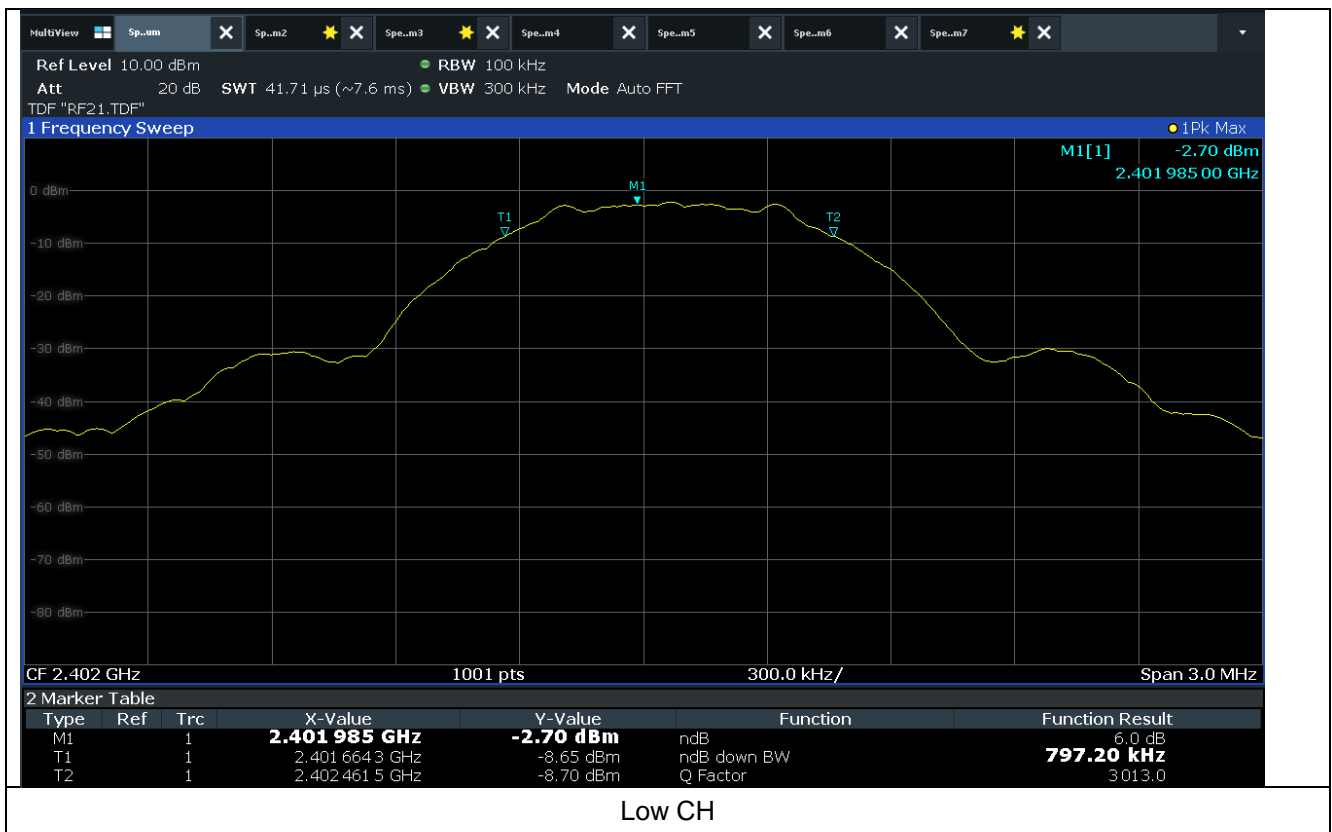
MultiView | Sp...um | Sp...m2 | Spe...m3 | Spe...m4 | Spe...m5 | Spe...m6 | Spe...m7

Ref Level 10.00 dBm RBW 100 kHz
Att 20 dB SWT 41.71 µs (~7.6 ms) VBW 300 kHz Mode Auto FFT
TDF "RF21.TDF"

1 Frequency Sweep 1Pk Max

M1[1] -2.70 dBm
2.401 985 00 GHz

M1
T1
T2

0 dBm
-10 dBm
-20 dBm
-30 dBm
-40 dBm
-50 dBm
-60 dBm
-70 dBm
-80 dBm

CF 2.402 GHz 1001 pts 300.0 kHz/ Span 3.0 MHz

2 Marker Table

| Type | Ref | Trc | X-Value | Y-Value | Function | Function Result |
|---|---|---|---|---|---|---|
| M1 | | 1 | 2.401 985 GHz | -2.70 dBm | ndB | 6.0 dB |
| T1 | | 1 | 2.401 664 3 GHz | -8.65 dBm | ndB down BW | 797.20 kHz |
| T2 | | 1 | 2.402 461 5 GHz | -8.70 dBm | Q Factor | 3 013.0 |

Low CH